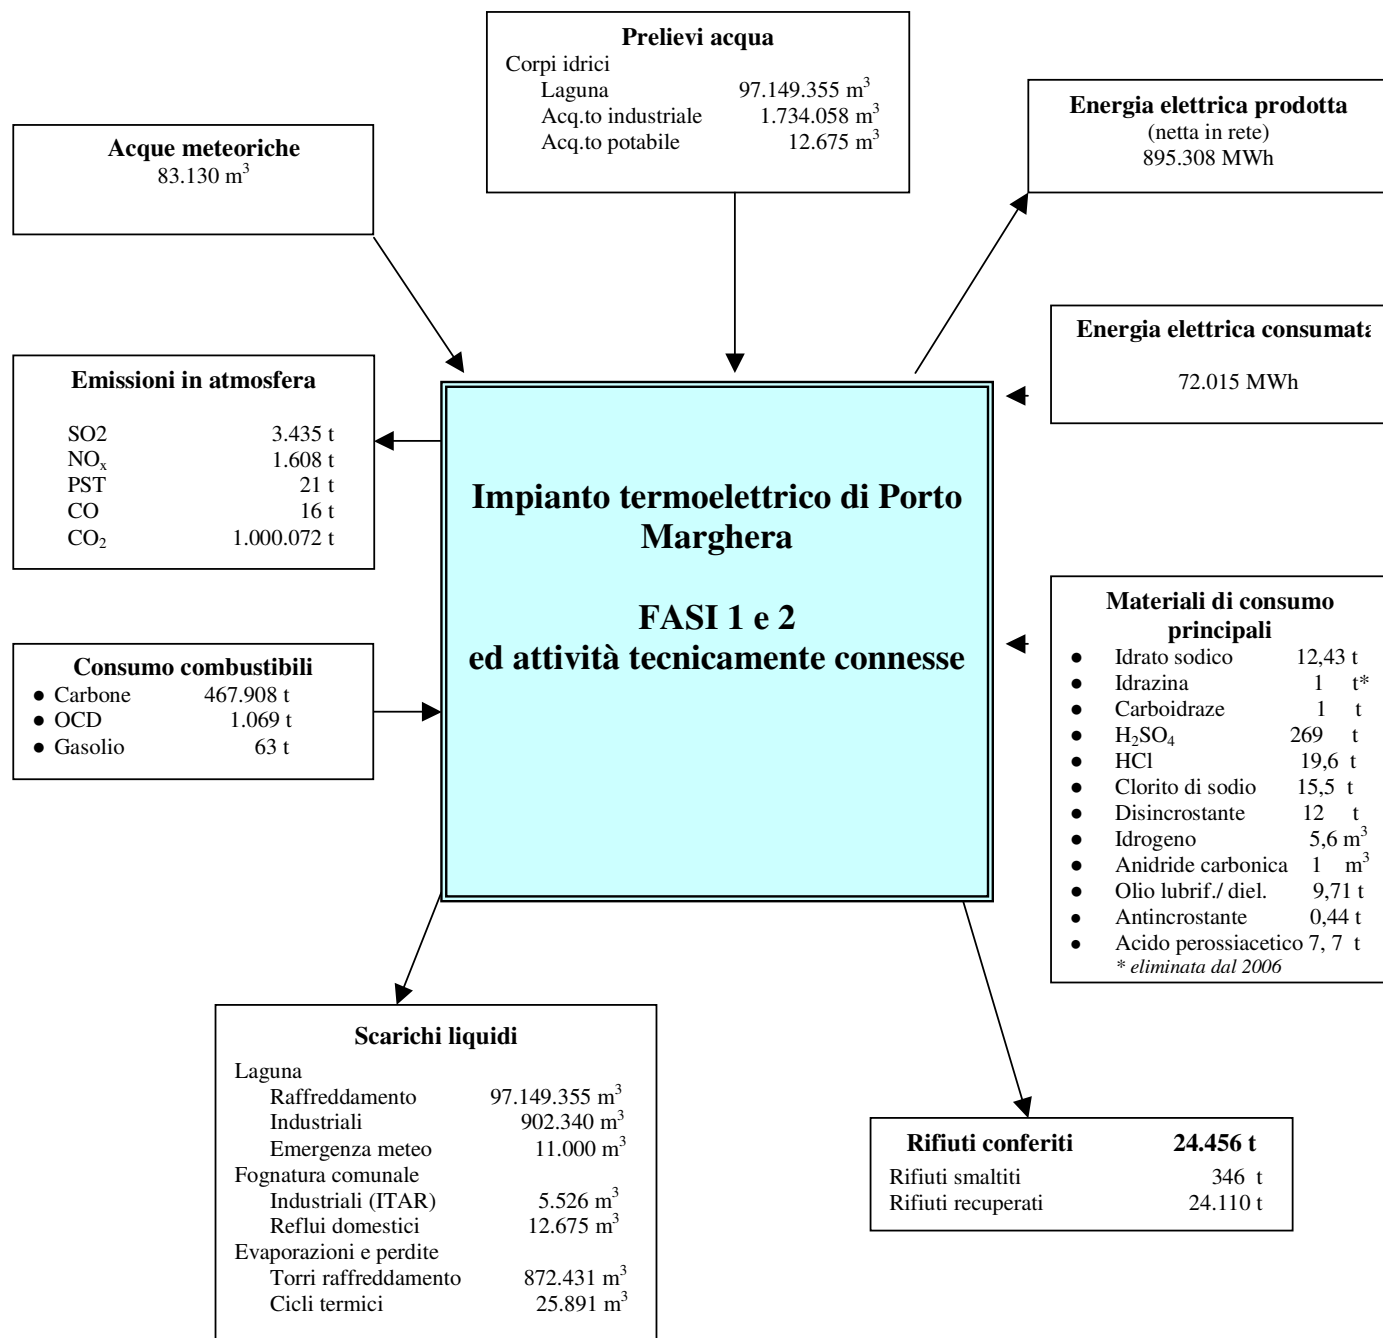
**Prelievi acqua**
Corpi idrici
Laguna 97.149.355 $m^3$
Acq.to industriale 1.734.058 $m^3$
Acq.to potabile 12.675 $m^3$

**Acque meteoriche**
83.130 $m^3$

**Energia elettrica prodotta**
(netta in rete)
895.308 MWh

**Energia elettrica consumata**
72.015 MWh

**Emissioni in atmosfera**

| | |
|---|---|
| SO2 | 3.435 t |
| $NO_x$ | 1.608 t |
| PST | 21 t |
| CO | 16 t |
| $CO_2$ | 1.000.072 t |

**Impianto termoelettrico di Porto Marghera**

**FASI 1 e 2
ed attività tecnicamente connesse**

**Consumo combustibili**
• Carbone 467.908 t
• OCD 1.069 t
• Gasolio 63 t

**Materiali di consumo principali**
• Idrato sodico 12,43 t
• Idrazina 1 t*
• Carboidraze 1 t
• $H_2SO_4$ 269 t
• HCl 19,6 t
• Clorito di sodio 15,5 t
• Disincrostante 12 t
• Idrogeno 5,6 $m^3$
• Anidride carbonica 1 $m^3$
• Olio lubrif./ diel. 9,71 t
• Antincrostante 0,44 t
• Acido perossiacetico 7, 7 t
*\* eliminata dal 2006*

**Scarichi liquidi**
Laguna
Raffreddamento 97.149.355 $m^3$
Industriali 902.340 $m^3$
Emergenza meteo 11.000 $m^3$
Fognatura comunale
Industriali (ITAR) 5.526 $m^3$
Reflui domestici 12.675 $m^3$
Evaporazioni e perdite
Torri raffreddamento 872.431 $m^3$
Cicli termici 25.891 $m^3$

**Rifiuti conferiti 24.456 t**
Rifiuti smaltiti 346 t
Rifiuti recuperati 24.110 t